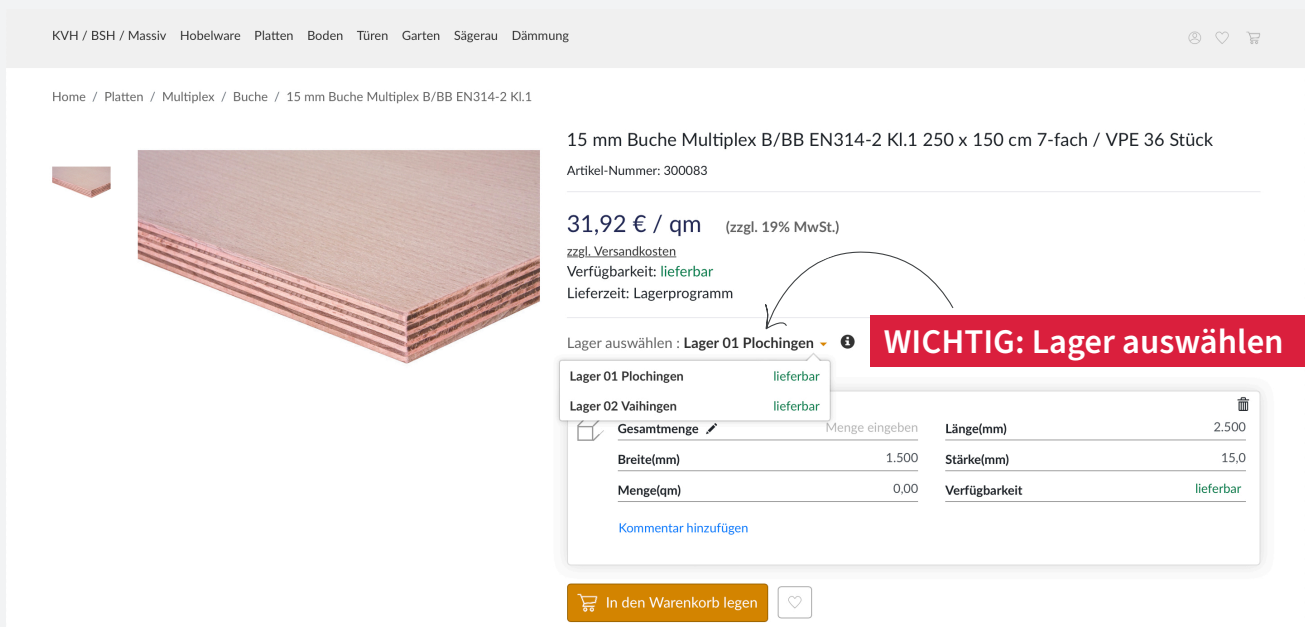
KVH / BSH / Massiv Hobelware Platten Boden Türen Garten Sägerau Dämmung

Home / Platten / Multiplex / Buche / 15 mm Buche Multiplex B/BB EN314-2 Kl.1

15 mm Buche Multiplex B/BB EN314-2 Kl.1 250 x 150 cm 7-fach / VPE 36 Stück

Artikel-Nummer: 300083

31,92 € / qm (zzgl. 19% MwSt.)

zzgl. Versandkosten
Verfügbarkeit: lieferbar
Lieferzeit: Lagerprogramm

Lager auswählen : Lager 01 Plochingen

WICHTIG: Lager auswählen

Lager 01 Plochingen lieferbar
Lager 02 Vaihingen lieferbar

| Gesamtmenge | Menge eingeben | Länge(mm) | 2.500 |
|---|---|---|---|
| Breite(mm) | 1.500 | Stärke(mm) | 15,0 |
| Menge(qm) | 0,00 | Verfügbarkeit | lieferbar |

Kommentar hinzufügen

In den Warenkorb legen